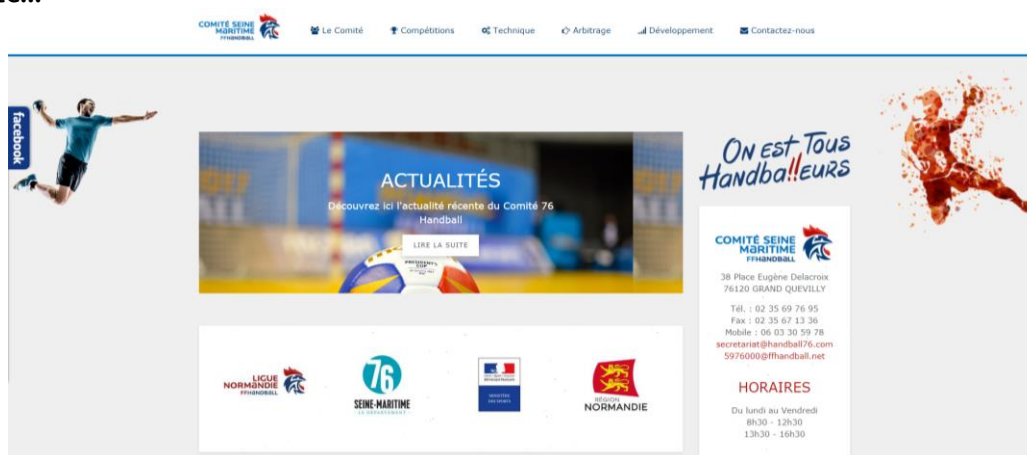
COMITÉ SEINE MARITIME FFHANDBALL

Le Comité
Compétitions
Technique
Arbitrage
Développement
Contactez-nous

facebook

ACTUALITÉS

Découvrez ici l'actualité récente du Comité 76 Handball

LIRE LA SUITE

On est Tous Handba!!eurs

COMITÉ SEINE MARITIME FFHANDBALL

38 Place Eugène Delacroix
76120 GRAND QUEVILLY

Tél. : 02 35 69 76 95
Fax : 02 35 67 13 36
Mobile : 06 03 30 59 78
secretariat@handball76.com
5976000@ffhandball.net

HORAIRES

Du lundi au Vendredi
8h30 - 12h30
13h30 - 16h30

LIGUE NORMANDIE FFHANDBALL

76 SEINE-MARITIME LE DÉPARTEMENT

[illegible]

RÉGION NORMANDIE